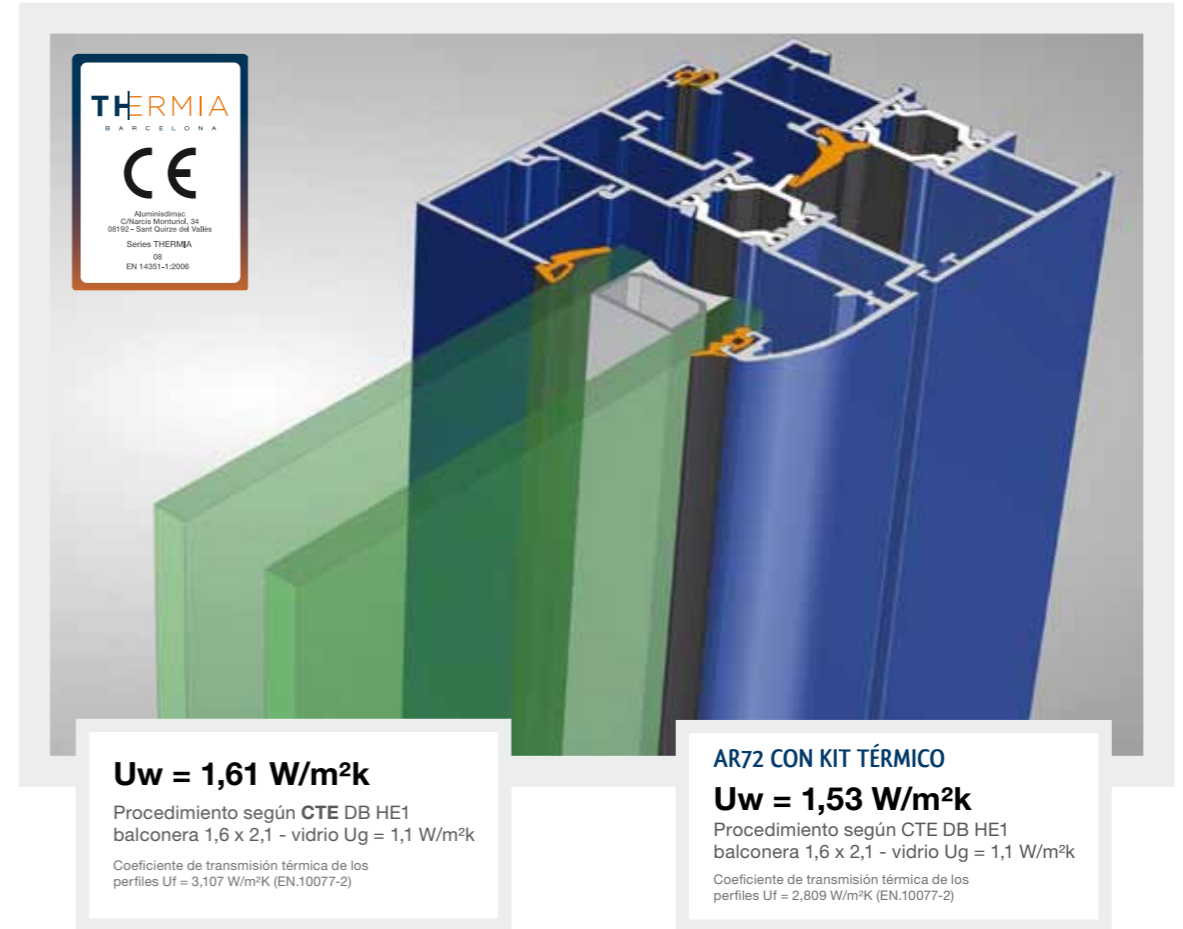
THERMIA
BARCELONA

CE

Aluminisdimac
C/Narcís Monturiol, 34
08192 - Sant Quirze del Vallès

Series THERMIA

08
EN 14351-1:2006

Uw = 1,61 W/m²k

Procedimiento según **CTE** DB HE1
balconera 1,6 x 2,1 - vidrio Ug = 1,1 W/m²k

Coeficiente de transmisión térmica de los perfiles Uf = 3,107 W/m²K (EN.10077-2)

AR72 CON KIT TÉRMICO

Uw = 1,53 W/m²k

Procedimiento según CTE DB HE1
balconera 1,6 x 2,1 - vidrio Ug = 1,1 W/m²k

Coeficiente de transmisión térmica de los perfiles Uf = 2,809 W/m²K (EN.10077-2)